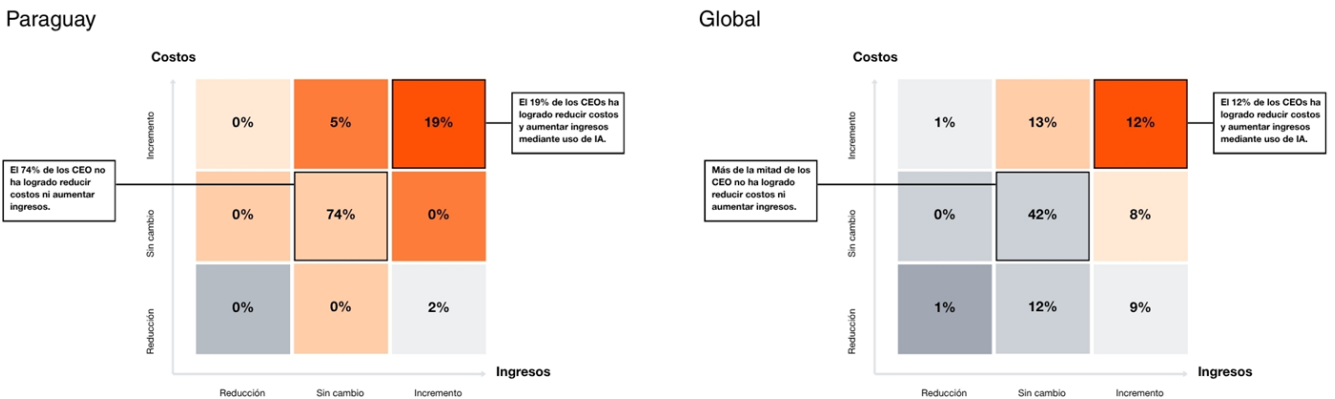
Paraguay

Costos

| | Reducción | Sin cambio | Incremento |
|---|---|---|---|
| Incremento | 0% | 5% | 19% |
| Sin cambio | 0% | 74% | 0% |
| Reducción | 0% | 0% | 2% |

El 19% de los CEOs ha logrado reducir costos y aumentar ingresos mediante uso de IA.

El 74% de los CEO no ha logrado reducir costos ni aumentar ingresos.

Ingresos

Global

Costos

| | Reducción | Sin cambio | Incremento |
|---|---|---|---|
| Incremento | 1% | 13% | 12% |
| Sin cambio | 0% | 42% | 8% |
| Reducción | 1% | 12% | 9% |

El 12% de los CEOs ha logrado reducir costos y aumentar ingresos mediante uso de IA.

Más de la mitad de los CEO no ha logrado reducir costos ni aumentar ingresos.

Ingresos